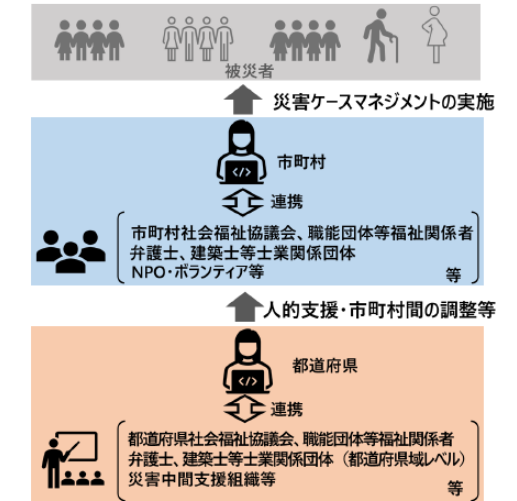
被災者

災害ケースマネジメントの実施

市町村

</>

連携

市町村社会福祉協議会、職能団体等福祉関係者
弁護士、建築士等士業関係団体
NPO・ボランティア等
等

人的支援・市町村間の調整等

都道府県

</>

連携

都道府県社会福祉協議会、職能団体等福祉関係者
弁護士、建築士等士業関係団体（都道府県域レベル）
災害中間支援組織等
等